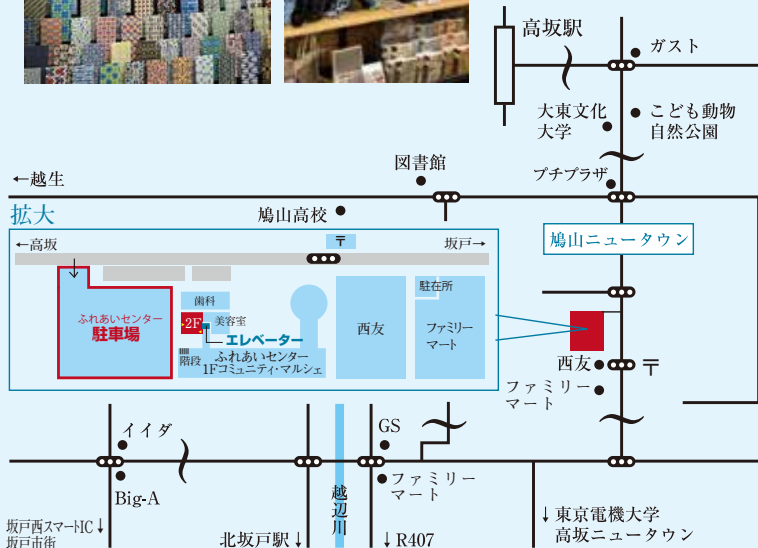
高坂駅
ガスト
大東文化大学
こども動物自然公園
←越生
図書館
プチプラザ
拡大
鳩山高校
鳩山ニュータウン
←高坂
〒
坂戸→
駐在所
ふれあいセンター駐車場
歯科
2F
美容室
エレベーター
西友
ファミリーマート
階段
ふれあいセンター 1Fコミュニティ・マルシェ
西友
〒
ファミリーマート
イイダ
GS
Big-A
ファミリーマート
越辺川
↓東京電機大学 高坂ニュータウン
坂戸西スマートIC↓
坂戸市街
北坂戸駅↓
↓R407